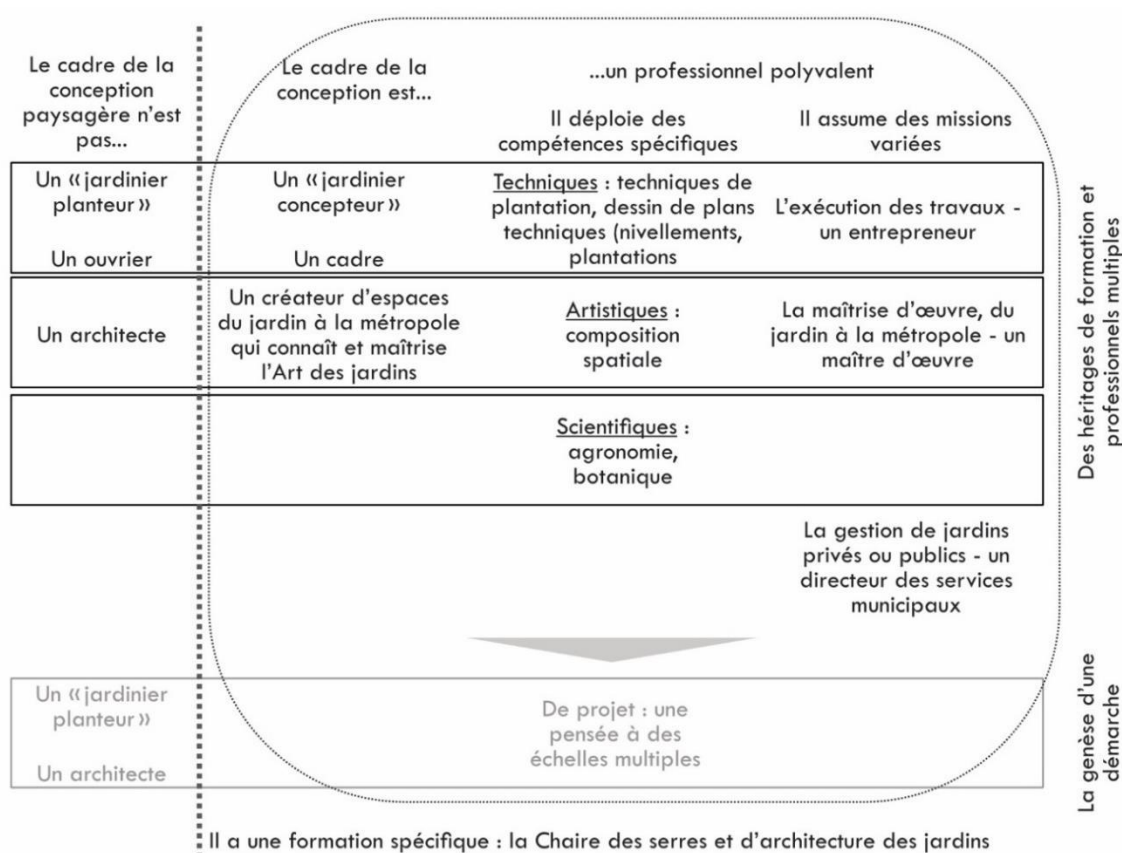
Le cadre de la conception paysagère n'est pas...

Le cadre de la conception est...

...un professionnel polyvalent

Il déploie des compétences spécifiques

Il assume des missions variées

| | | | |
|---|---|---|---|
| Un « jardinier planteur » Un ouvrier | Un « jardinier concepteur » Un cadre | Techniques : techniques de plantation, dessin de plans techniques (nivellements, plantations | L'exécution des travaux - un entrepreneur |
| Un architecte | Un créateur d'espaces du jardin à la métropole qui connaît et maîtrise l'Art des jardins | Artistiques : composition spatiale | La maîtrise d'œuvre, du jardin à la métropole - un maître d'œuvre |
| | | Scientifiques : agronomie, botanique | |
| | | | La gestion de jardins privés ou publics - un directeur des services municipaux |
| Un « jardinier planteur » Un architecte | | De projet : une pensée à des échelles multiples | |

Des héritages de formation et professionnels multiples

La genèse d'une démarche

Il a une formation spécifique : la Chaire des serres et d'architecture des jardins